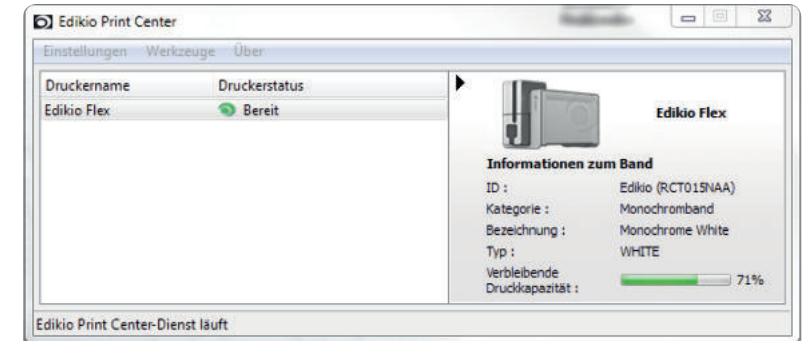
Edikio Print Center

Einstellungen Werkzeuge Über

| Druckername | Druckerstatus |
|---|---|
| Edikio Flex | Bereit |

Edikio Flex

Informationen zum Band

ID : Edikio (RCT015NAA)
Kategorie : Monochromband
Bezeichnung : Monochrome White
Typ : WHITE
Verbleibende Druckkapazität : 71%

Edikio Print Center-Dienst läuft